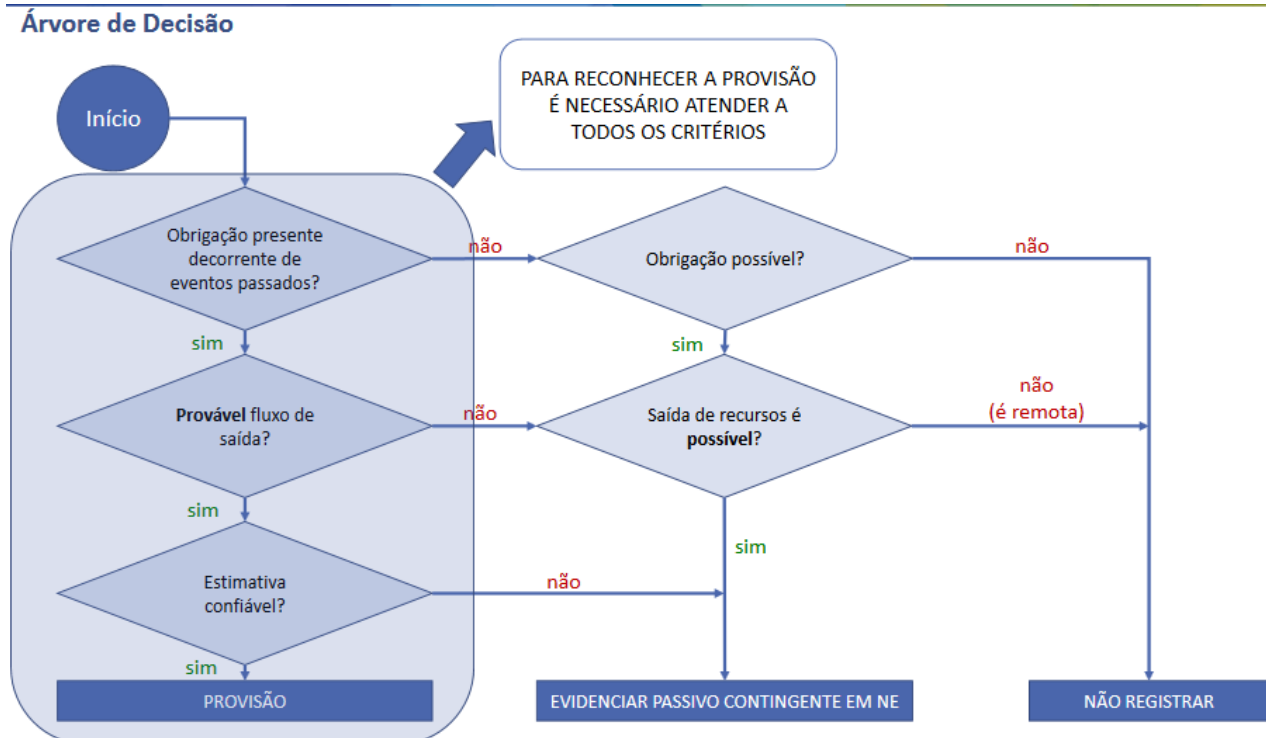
Árvore de Decisão

Início

PARA RECONHECER A PROVISÃO É NECESSÁRIO ATENDER A TODOS OS CRITÉRIOS

Obrigação presente decorrente de eventos passados?

não

Obrigação possível?

não

sim

sim

Provável fluxo de saída?

não

Saída de recursos é possível?

não (é remota)

sim

sim

Estimativa confiável?

não

sim

PROVISÃO

EVIDENCIAR PASSIVO CONTINGENTE EM NE

NÃO REGISTRAR